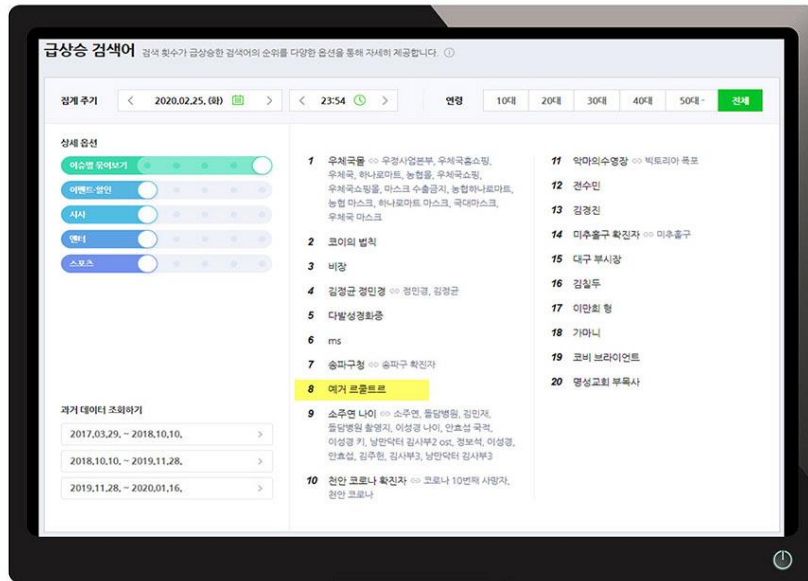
급상승 검색어 검색 횟수가 급상승한 검색어의 순위를 다양한 옵션을 통해 자세히 제공합니다. ⓘ

집계 주기 < 2020.02.25.(화) > < 23:54 > 연령 10대 20대 30대 40대 50대+ 전체

상세 옵션
이슈별 묶어보기
이벤트·할인
시사
엔터
스포츠

과거 데이터 조회하기
2017.03.29. ~ 2018.10.10. >
2018.10.10. ~ 2019.11.28. >
2019.11.28. ~ 2020.01.16. >

1 우체국몰 우정사업본부, 우체국홈쇼핑, 우체국, 하나로마트, 농협몰, 우체국쇼핑, 우체국쇼핑몰, 마스크 수출금지, 농협하나로마트, 농협 마스크, 하나로마트 마스크, 국대마스크, 우체국 마스크
2 코이의 법칙
3 비장
4 김정균 정민경 정민경, 김정균
5 다발성경화증
6 ms
7 송파구청 송파구 확진자
8 예거 르쿨트르
9 소주연 나이 소주연, 돌담병원, 김민재, 돌담병원 촬영지, 이성경 나이, 안효섭 국적, 이성경 키, 낭만닥터 김사부2 ost, 정보석, 이성경, 안효섭, 김주헌, 김사부3, 낭만닥터 김사부3
10 천안 코로나 확진자 코로나 10번째 사망자, 천안 코로나
11 악마의수영장 빅토리아 폭포
12 견수민
13 김경진
14 미추홀구 확진자 미추홀구
15 대구 부시장
16 김칠두
17 이만희 형
18 가마니
19 코비 브라이언트
20 명성교회 부목사